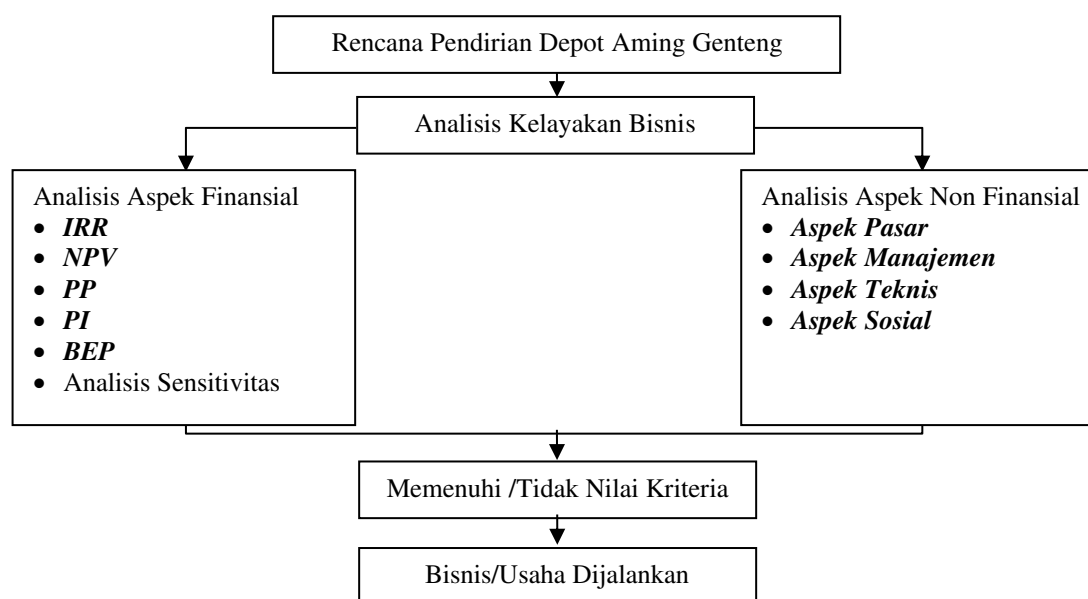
Rencana Pendirian Depot Aming Genteng

Analisis Kelayakan Bisnis

Analisis Aspek Finansial
- IRR
- NPV
- PP
- PI
- BEP
- Analisis Sensitivitas

Analisis Aspek Non Finansial
- Aspek Pasar
- Aspek Manajemen
- Aspek Teknis
- Aspek Sosial

Memenuhi /Tidak Nilai Kriteria

Bisnis/Usaha Dijalankan